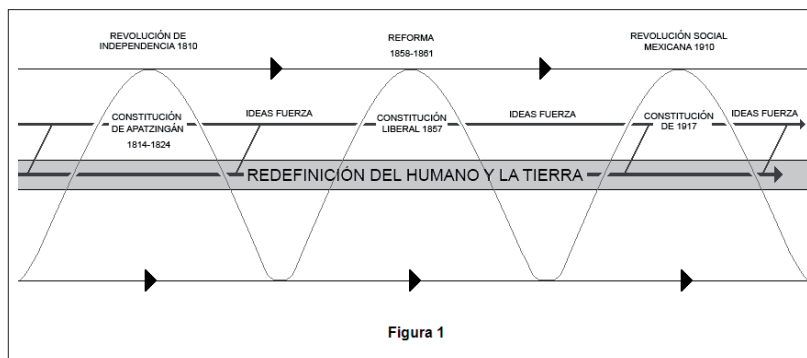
REVOLUCIÓN DE INDEPENDENCIA 1810

REFORMA
1858-1861

REVOLUCIÓN SOCIAL MEXICANA 1910

CONSTITUCIÓN DE APATZINGÁN
1814-1824

IDEAS FUERZA

CONSTITUCIÓN LIBERAL 1857

IDEAS FUERZA

CONSTITUCIÓN DE 1917

IDEAS FUERZA

REDEFINICIÓN DEL HUMANO Y LA TIERRA

Figura 1